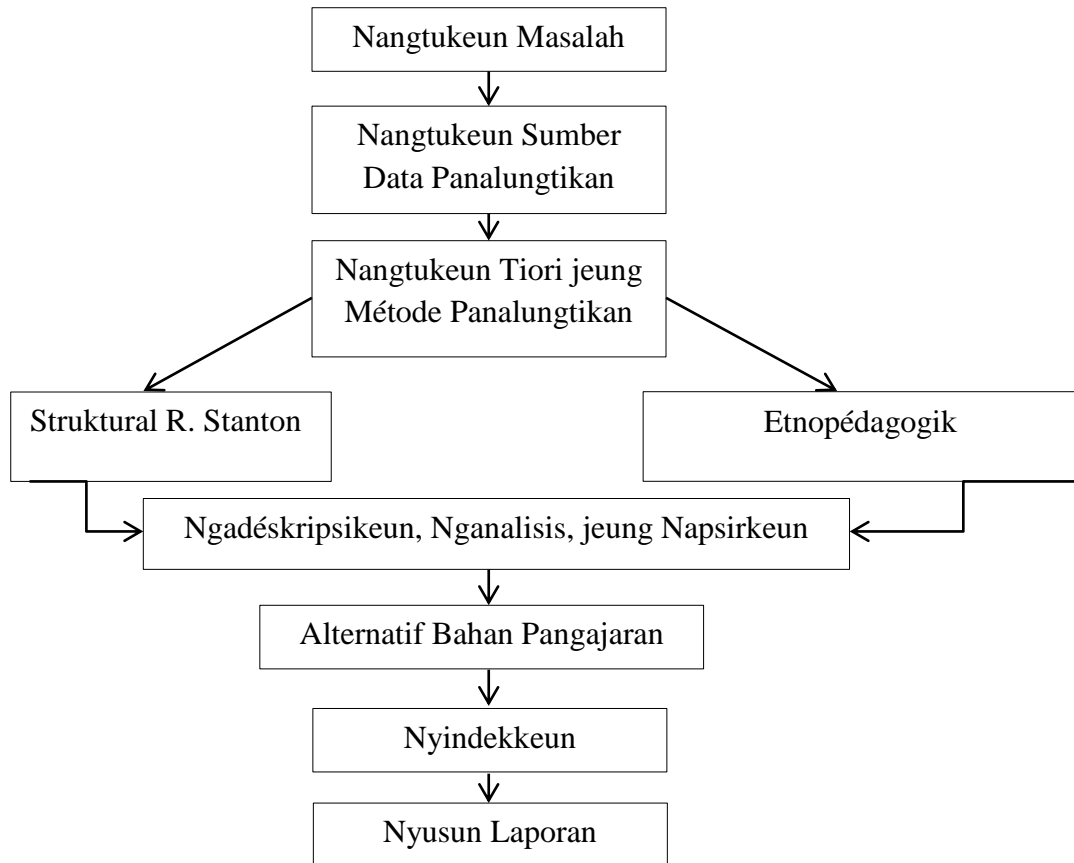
Nangtukeun Masalah

Nangtukeun Sumber Data Panalungtikan

Nangtukeun Tiori jeung Métode Panalungtikan

Struktural R. Stanton

Etnopédagogik

Ngadéskripsikeun, Nganalisis, jeung Napsirkeun

Alternatif Bahan Pangajaran

Nyindekkeun

Nyusun Laporan